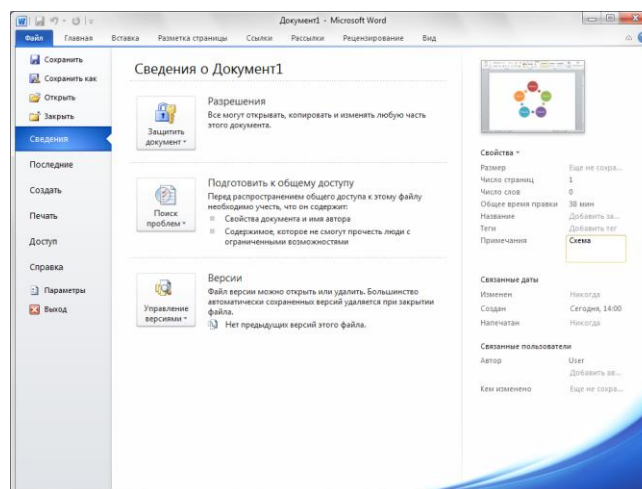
Документ1 - Microsoft Word

Файл Главная Вставка Разметка страницы Ссылки Рассылки Рецензирование Вид

Сохранить
Сохранить как
Открыть
Закрыть
Сведения
Последние
Создать
Печать
Доступ
Справка
Параметры
Выход

Сведения о Документ1

Защитить документ

Разрешения
Все могут открывать, копировать и изменять любую часть этого документа.

Поиск проблем

Подготовить к общему доступу
Перед распространением общего доступа к этому файлу необходимо учесть, что он содержит:
Свойства документа и имя автора
Содержимое, которое не смогут прочесть люди с ограниченными возможностями

Управление версиями

Версии
Файл версии можно открыть или удалить. Большинство автоматически сохраненных версий удаляется при закрытии файла.
Нет предыдущих версий этого файла.

Свойства

| | |
|---|---|
| Размер | Еще не сохра... |
| Число страниц | 1 |
| Число слов | 0 |
| Общее время правки | 38 мин |
| Название | Добавить за... |
| Теги | Добавить тег |
| Примечания | Схема |

Связанные даты

| | |
|---|---|
| Изменен | Никогда |
| Создан | Сегодня, 14:00 |
| Напечатан | Никогда |

Связанные пользователи

| | |
|---|---|
| Автор | User |
| | Добавить ав... |
| Кем изменено | Еще не сохра... |